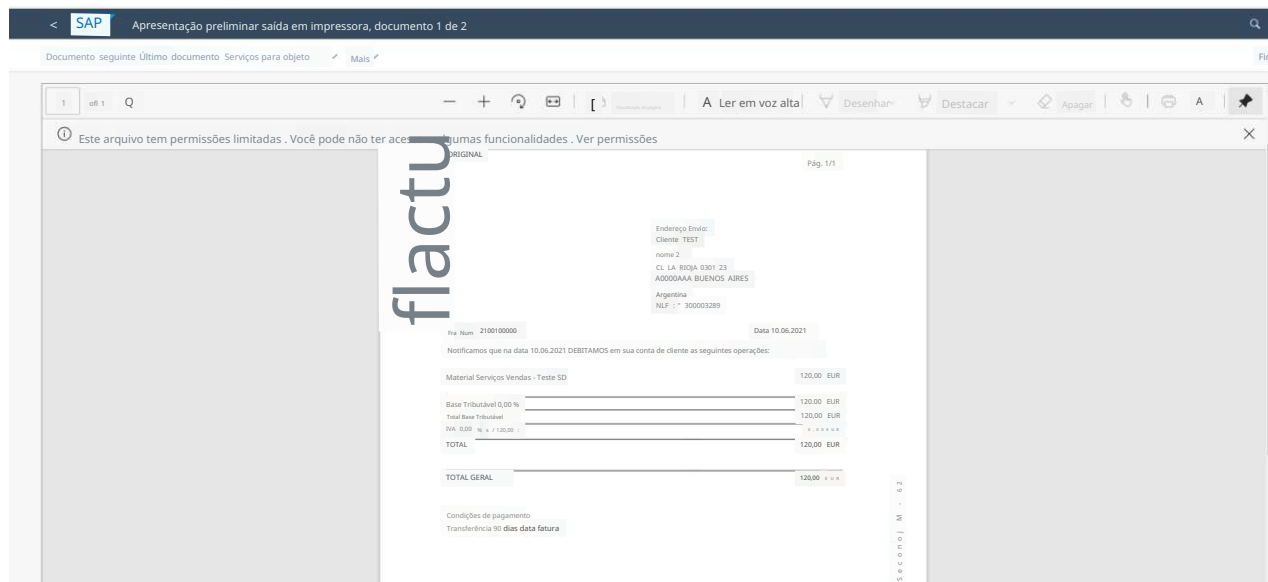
< SAP Apresentação preliminar saída em impressora, documento 1 de 2

Documento seguinte Último documento Serviços para objeto Mais

Fi

1 of 1 Q

A Ler em voz alta Desenhar Destacar Apagar A

ⓘ Este arquivo tem permissões limitadas . Você pode não ter ace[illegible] lgumas funcionalidades . Ver permissões

flactu

ORIGINAL

Pág. 1/1

Endereço Envio:
Cliente TEST
nome 2
CL LA RIOJA 0301 23
A0000AAA BUENOS AIRES
Argentina
NLF : ˚ 300003289

Fra Num 2100100000

Data 10.06.2021

Notificamos que na data 10.06.2021 DEBITAMOS em sua conta de cliente as seguintes operações:

Material Serviços Vendas - Teste SD 120,00 EUR

Base Tributável 0,00 % 120,00 EUR
Total Base Tributável 120,00 EUR
IVA 0,00 % s / 120,00 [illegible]
TOTAL 120,00 EUR

TOTAL GERAL 120,00 EUR

Condições de pagamento
Transferência 90 dias data fatura

Seconoj M - 62